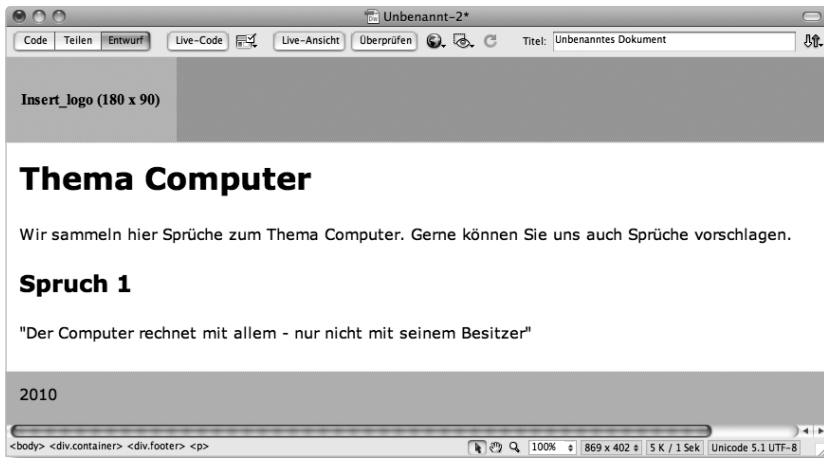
Unbenannt-2*

Code | Teilen | Entwurf | Live-Code | Live-Ansicht | Überprüfen | Titel: Unbenanntes Dokument

Insert_logo (180 x 90)

# Thema Computer

Wir sammeln hier Sprüche zum Thema Computer. Gerne können Sie uns auch Sprüche vorschlagen.

## Spruch 1

"Der Computer rechnet mit allem - nur nicht mit seinem Besitzer"

2010

<body> <div.container> <div.footer> <p> | 100% | 869 x 402 | 5 K / 1 Sek | Unicode 5.1 UTF-8